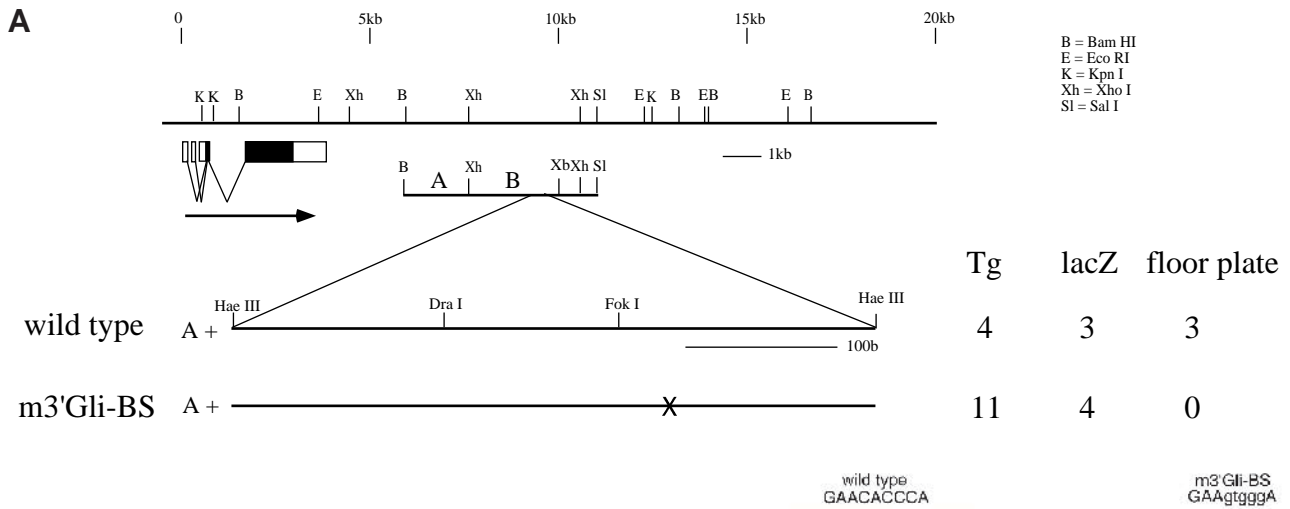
A

0 5kb 10kb 15kb 20kb

B = Bam HI
E = Eco RI
K = Kpn I
Xh = Xho I
Sl = Sal I

K K B E Xh B Xh Xh Sl E K B E B E B

1kb

B A Xh B Xb Xh Sl

Tg lacZ floor plate

Hae III Dra I Fok I Hae III

wild type A + 4 3 3

100b

m3'Gli-BS A + X 11 4 0

wild type
GAACACCCA

m3'Gli-BS
GAAgtgggA